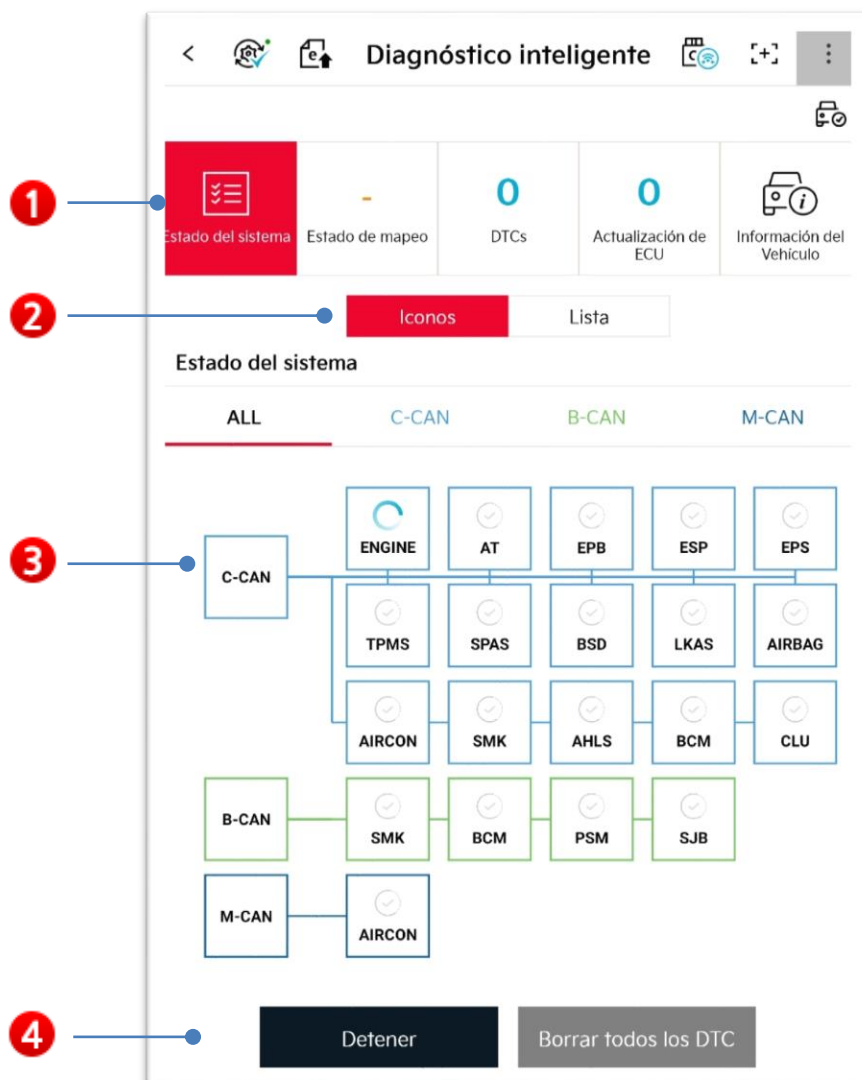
1

2

3

4

Diagnóstico inteligente

Estado del sistema

-
Estado de mapeo

0
DTCs

0
Actualización de ECU

Información del Vehículo

Iconos

Lista

Estado del sistema

ALL

C-CAN

B-CAN

M-CAN

C-CAN

ENGINE

AT

EPB

ESP

EPS

TPMS

SPAS

BSD

LKAS

AIRBAG

AIRCON

SMK

AHLS

BCM

CLU

B-CAN

SMK

BCM

PSM

SJB

M-CAN

AIRCON

Detener

Borrar todos los DTC